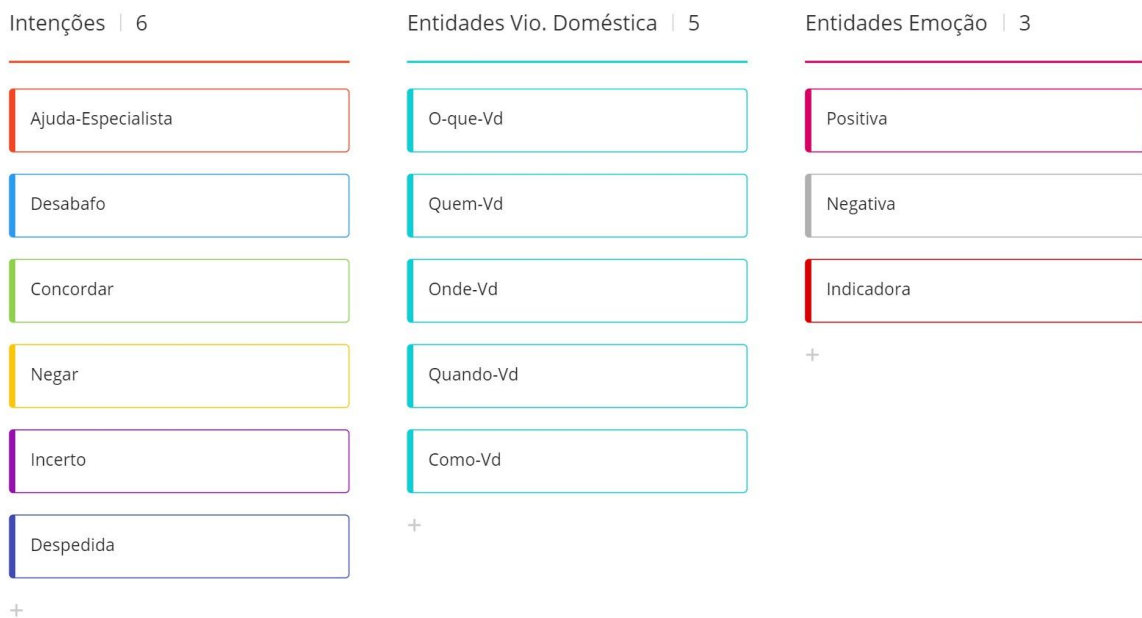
Intenções | 6

Ajuda-Especialista

Desabafo

Concordar

Negar

Incerto

Despedida

+

Entidades Vio. Doméstica | 5

O-que-Vd

Quem-Vd

Onde-Vd

Quando-Vd

Como-Vd

+

Entidades Emoção | 3

Positiva

Negativa

Indicadora

+